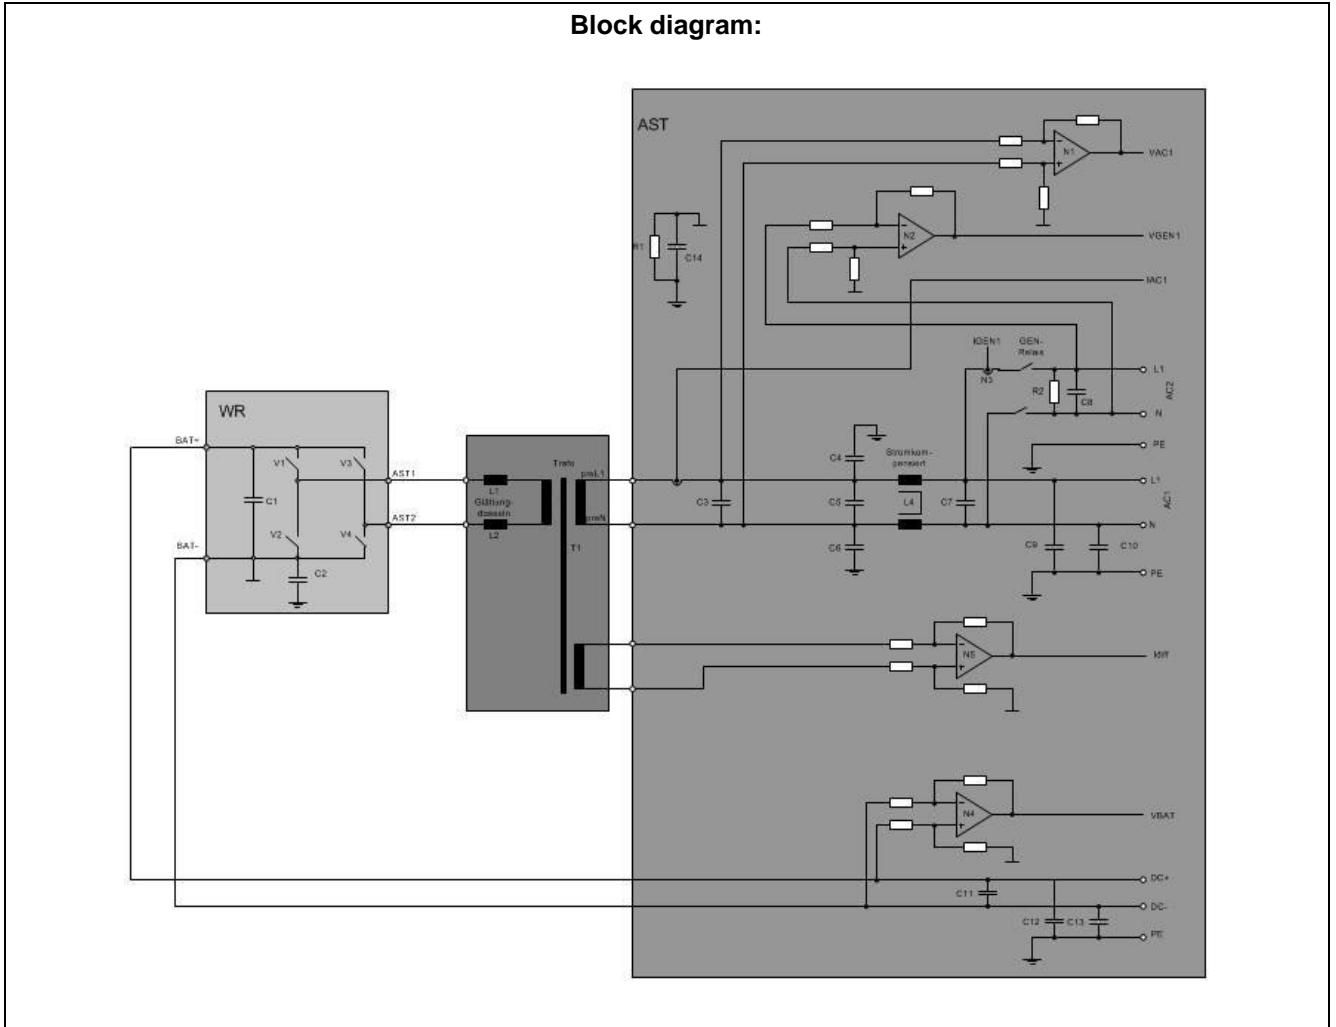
Block diagram:

AST

WR

BAT+

BAT-

V1

V3

V2

V4

C1

C2

AST1

AST2

L1
Glättungsdrossel

L2

Trafo

priL1

priN

T1

R1

C14

N1

VAC1

N2

VGEN1

IAC1

IGEN1

GEN-Relais

N3

R2

C8

L1

N

AC2

PE

C4

Stromkompensiert

L4

C3

C5

C6

C7

L1

N

AC1

C9

C10

PE

N5

Idiff

N4

VBAT

DC+

C11

DC-

C12

C13

PE